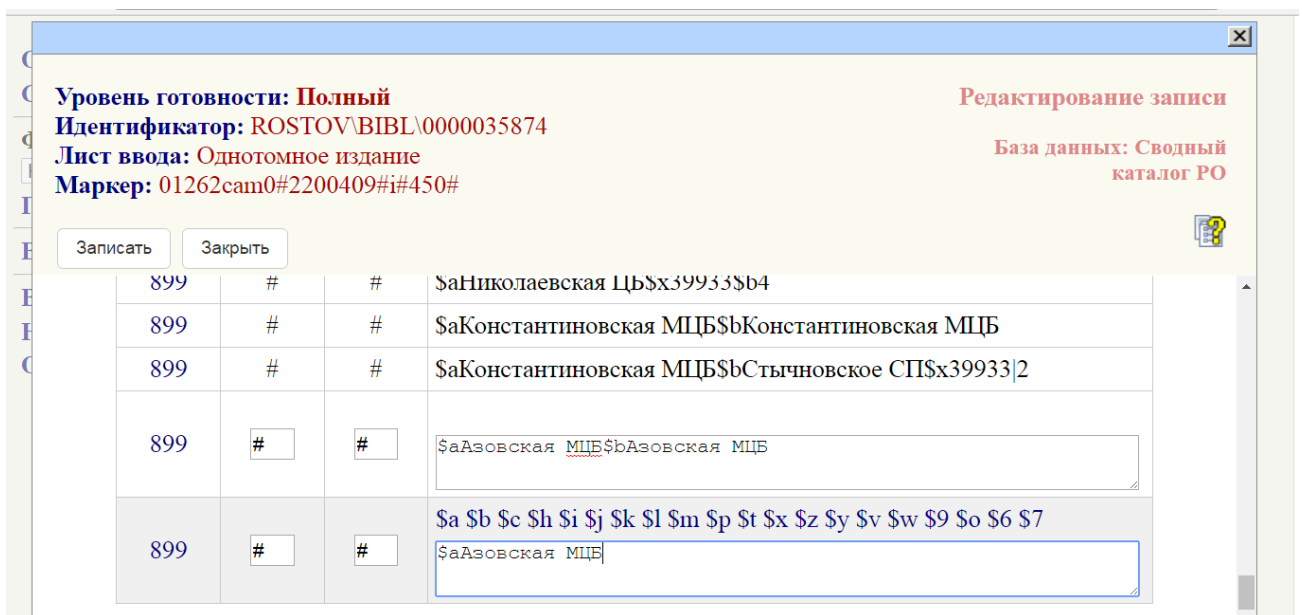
Уровень готовности: Полный
Идентификатор: ROSTOV\BIBL\0000035874
Лист ввода: Однотомное издание
Маркер: 01262cam0#2200409#i#450#

Редактирование записи

База данных: Сводный каталог РО

Записать Закрыть

| 899 | # | # | \$aНиколаевская ЦБ\$x39933\$b4 |
|---|---|---|---|
| 899 | # | # | \$aКонстантиновская МЦБ\$bКонстантиновская МЦБ |
| 899 | # | # | \$aКонстантиновская МЦБ\$bСтычновское СП\$x39933\|2 |
| 899 | # | # | \$aАзовская МЦБ\$bАзовская МЦБ |
| 899 | # | # | \$a \$b \$c \$h \$i \$j \$k \$l \$m \$p \$t \$x \$z \$y \$v \$w \$9 \$o \$6 \$7 \$aАзовская МЦБ |